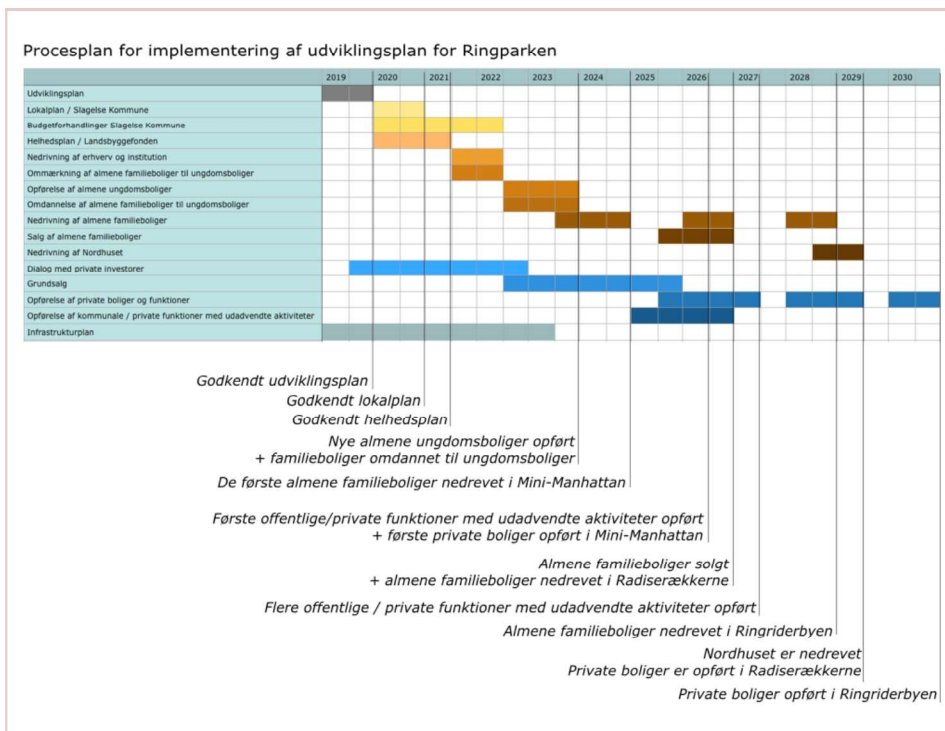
Procesplan for implementering af udviklingsplan for Ringparken

| | 2019 | 2020 | 2021 | 2022 | 2023 | 2024 | 2025 | 2026 | 2027 | 2028 | 2029 | 2030 |
|---|---|---|---|---|---|---|---|---|---|---|---|---|
| Udviklingsplan | | | | | | | | | | | | |
| Lokalplan / Slagelse Kommune | | | | | | | | | | | | |
| Budgetforhandlinger Slagelse Kommune | | | | | | | | | | | | |
| Helhedsplan / Landsbyggefonden | | | | | | | | | | | | |
| Nedrivning af erhverv og institution | | | | | | | | | | | | |
| Ommærkning af almene familieboliger til ungdomsboliger | | | | | | | | | | | | |
| Opførelse af almene ungdomsboliger | | | | | | | | | | | | |
| Omdannelse af almene familieboliger til ungdomsboliger | | | | | | | | | | | | |
| Nedrivning af almene familieboliger | | | | | | | | | | | | |
| Salg af almene familieboliger | | | | | | | | | | | | |
| Nedrivning af Nordhuset | | | | | | | | | | | | |
| Dialog med private investorer | | | | | | | | | | | | |
| Grundsalg | | | | | | | | | | | | |
| Opførelse af private boliger og funktioner | | | | | | | | | | | | |
| Opførelse af kommunale / private funktioner med udadvendte aktiviteter | | | | | | | | | | | | |
| Infrastrukturplan | | | | | | | | | | | | |

Godkendt udviklingsplan
Godkendt lokalplan
Godkendt helhedsplan
Nye almene ungdomsboliger opført
+ familieboliger omdannet til ungdomsboliger
De første almene familieboliger nedrevet i Mini-Manhattan
Første offentlige/private funktioner med udadvendte aktiviteter opført
+ første private boliger opført i Mini-Manhattan
Almene familieboliger solgt
+ almene familieboliger nedrevet i Radiserækkerne
Flere offentlige / private funktioner med udadvendte aktiviteter opført
Almene familieboliger nedrevet i Ringriderbyen
Nordhuset er nedrevet
Private boliger er opført i Radiserækkerne
Private boliger opført i Ringriderbyen